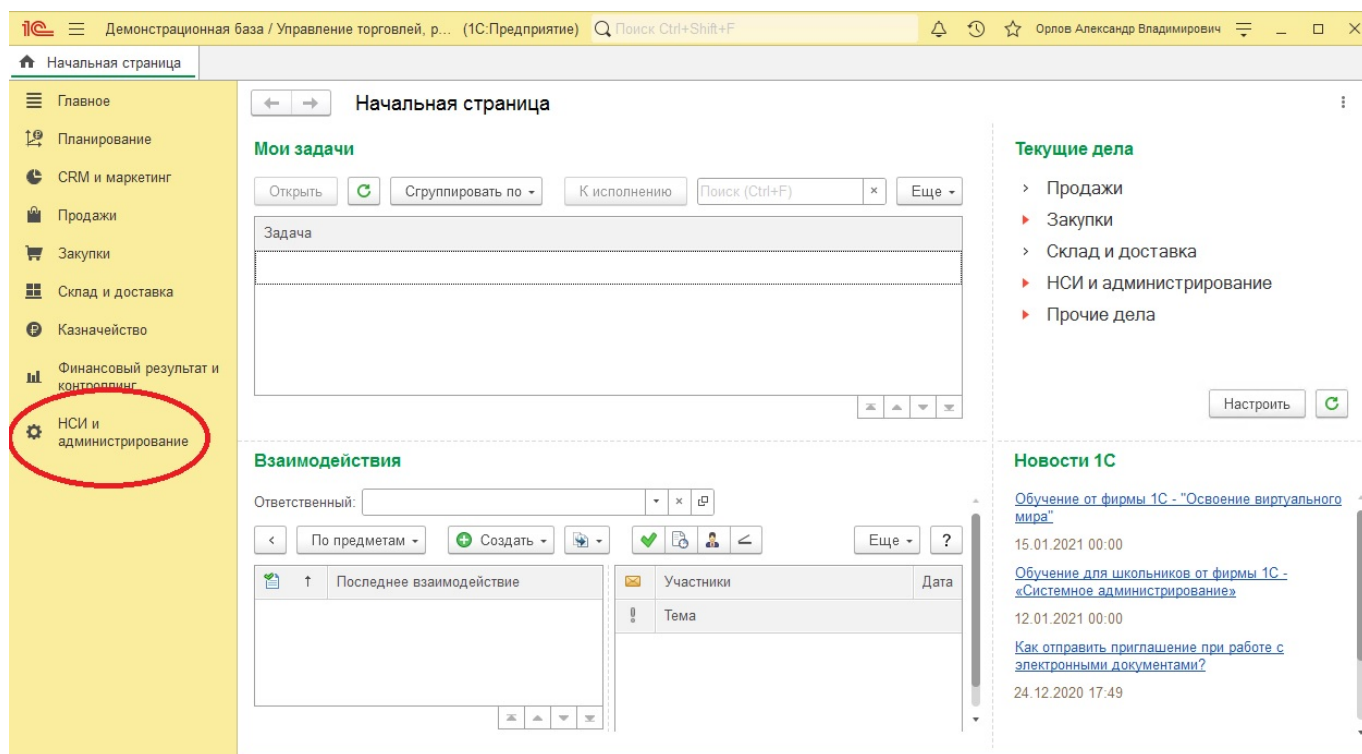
1С Демонстрационная база / Управление торговлей, р... (1С:Предприятие) Поиск Ctrl+Shift+F Орлов Александр Владимирович

Начальная страница

Главное
Планирование
CRM и маркетинг
Продажи
Закупки
Склад и доставка
Казначейство
Финансовый результат и контроллинг
НСИ и администрирование

Начальная страница

Мои задачи

Открыть | Сгруппировать по | К исполнению | Поиск (Ctrl+F) | Еще

| Задача |
|---|
| |

Текущие дела

› Продажи
› Закупки
› Склад и доставка
› НСИ и администрирование
› Прочие дела

Настроить

Взаимодействия

Ответственный:

По предметам | Создать | Еще | ?

| ↑ | Последнее взаимодействие |
|---|---|

| Участники | Дата |
|---|---|
| Тема | |

Новости 1С

Обучение от фирмы 1С - "Освоение виртуального мира"
15.01.2021 00:00

Обучение для школьников от фирмы 1С - «Системное администрирование»
12.01.2021 00:00

Как отправить приглашение при работе с электронными документами?
24.12.2020 17:49